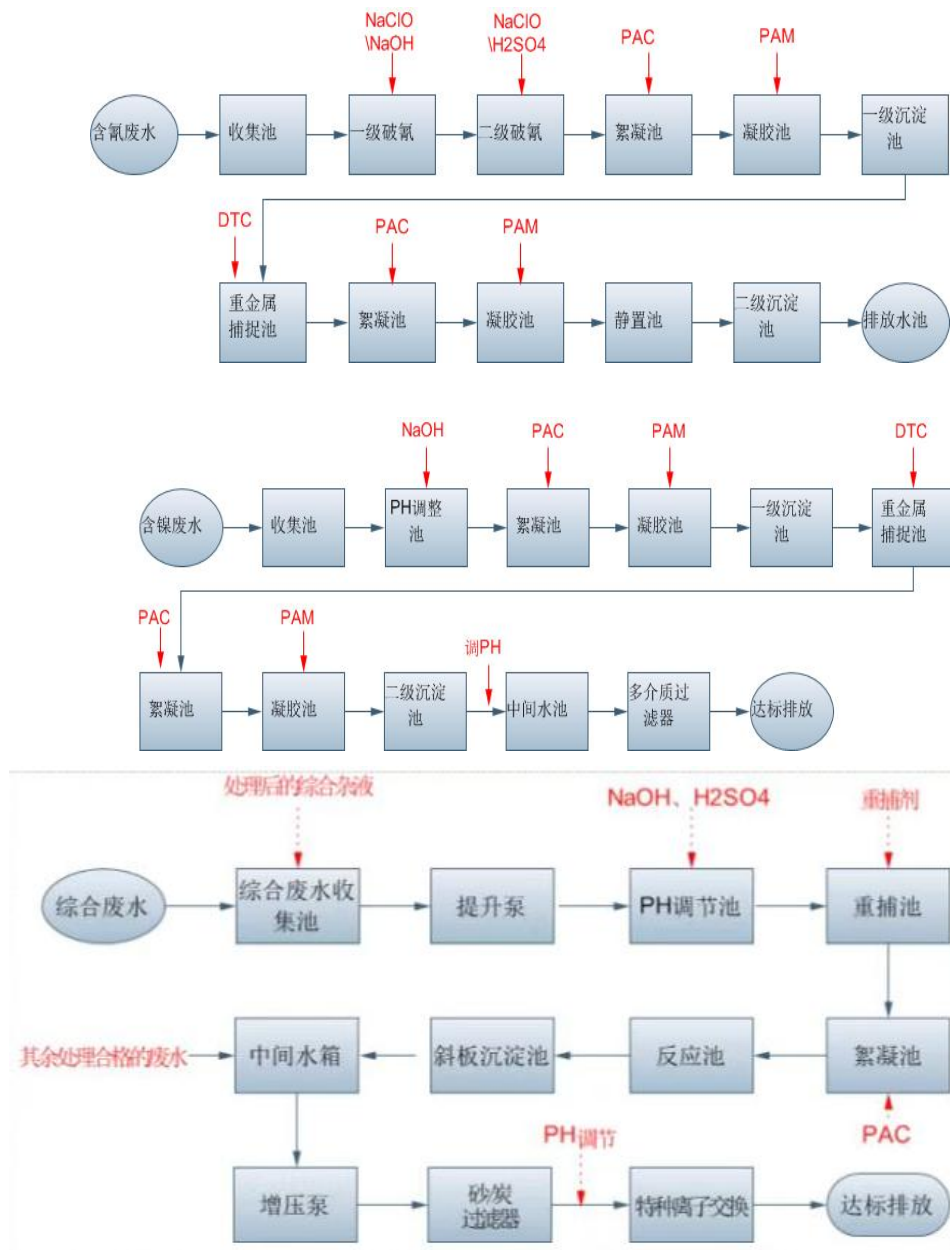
NaClO \NaOH

NaClO \H2SO4

PAC

PAM

含氰废水

收集池

一级破氰

二级破氰

絮凝池

凝胶池

一级沉淀池

DTC

PAC

PAM

重金属捕捉池

絮凝池

凝胶池

静置池

二级沉淀池

排放水池

NaOH

PAC

PAM

DTC

含镍废水

收集池

PH调整池

絮凝池

凝胶池

一级沉淀池

重金属捕捉池

PAC

PAM

调PH

絮凝池

凝胶池

二级沉淀池

中间水池

多介质过滤器

达标排放

处理后的综合杂液

NaOH、H2SO4

重捕剂

综合废水

综合废水收集池

提升泵

PH调节池

重捕池

其余处理合格的废水

中间水箱

斜板沉淀池

反应池

絮凝池

PAC

PH调节

增压泵

砂炭过滤器

特种离子交换

达标排放